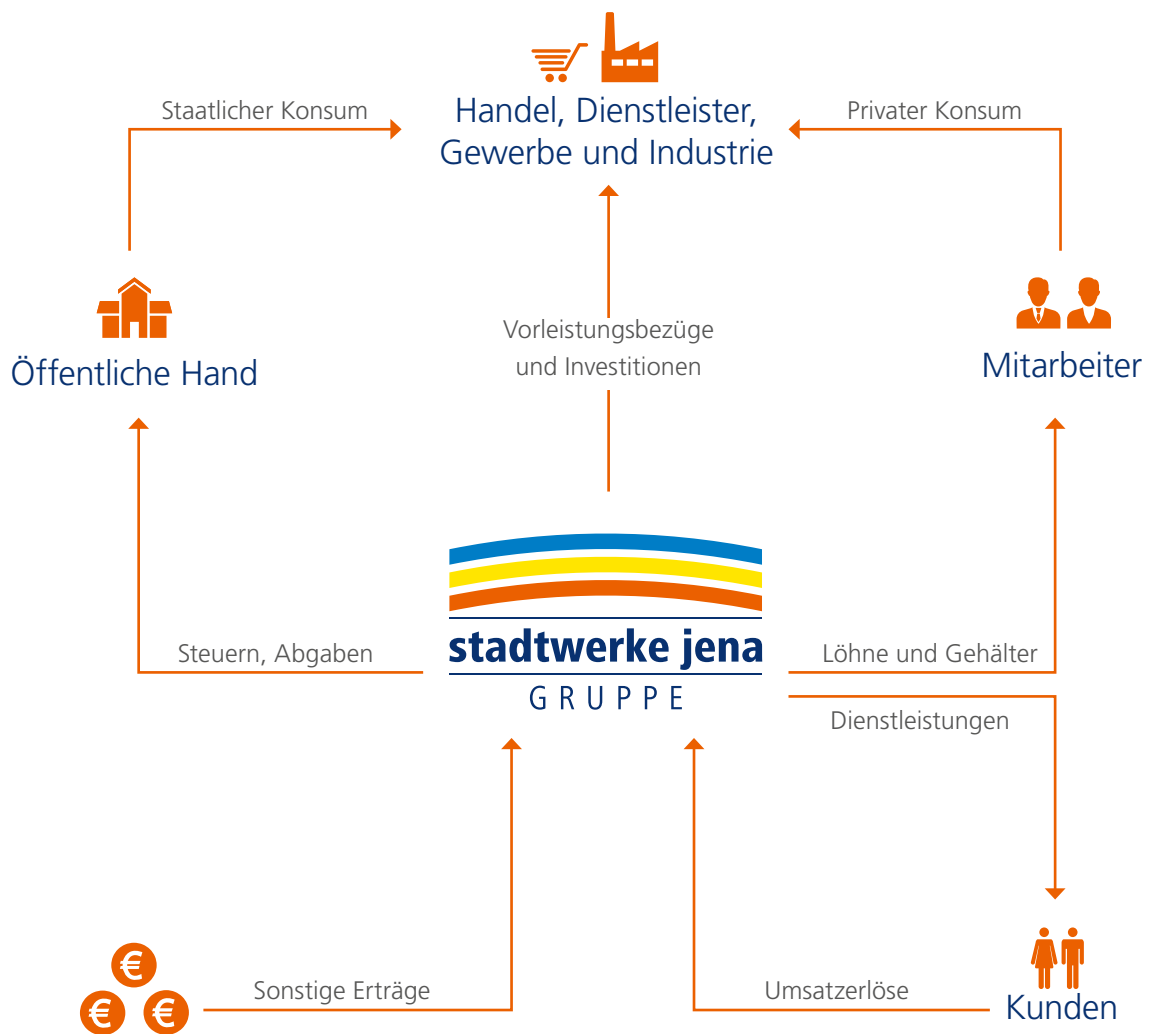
Handel, Dienstleister, Gewerbe und Industrie

Staatlicher Konsum

Privater Konsum

Öffentliche Hand

Vorleistungsbezüge und Investitionen

Mitarbeiter

Steuern, Abgaben

stadtwerke jena
GRUPPE

Löhne und Gehälter

Dienstleistungen

€ € €

Sonstige Erträge

Umsatzerlöse

Kunden